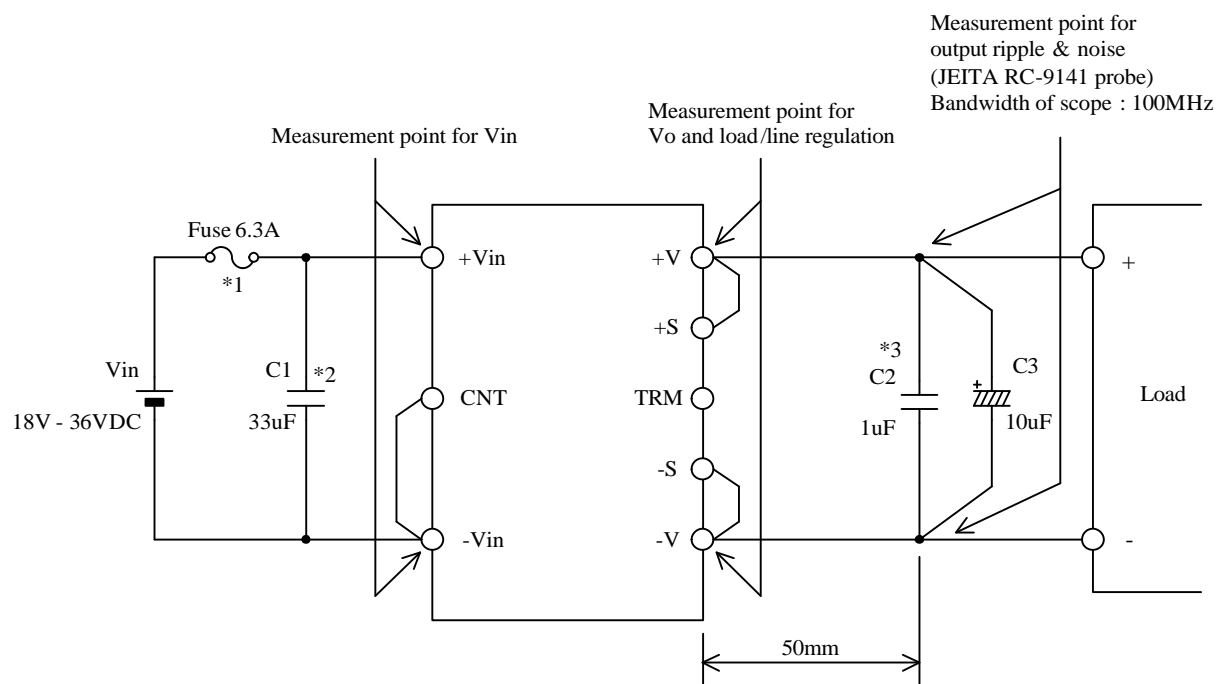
Measurement point for output ripple & noise (JEITA RC-9141 probe) Bandwidth of scope : 100MHz

Measurement point for Vo and load/line regulation

Measurement point for Vin

Fuse 6.3A

*1

+Vin

+V

+

+S

*3

C2

C3

Vin

C1

*2

CNT

TRM

Load

18V - 36VDC

33uF

1uF

10uF

-S

-Vin

-V

-

50mm